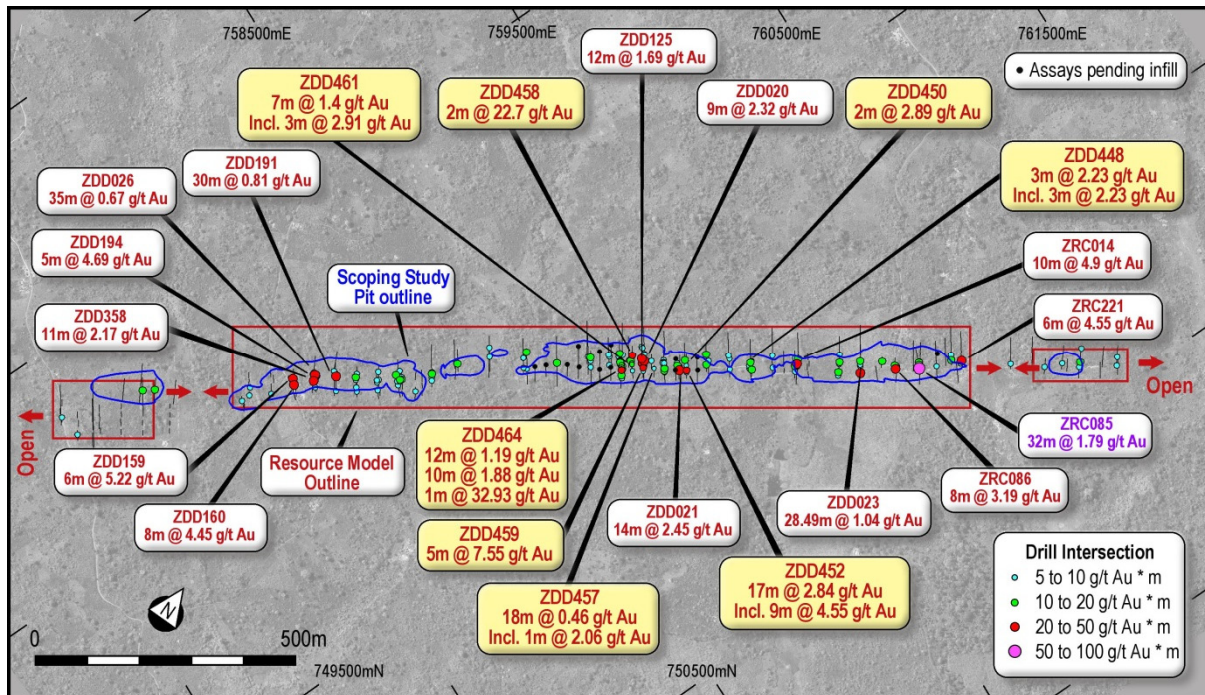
758500mE
759500mE
760500mE
761500mE

ZDD125
12m @ 1.69 g/t Au

• Assays pending infill

ZDD461
7m @ 1.4 g/t Au
Incl. 3m @ 2.91 g/t Au

ZDD458
2m @ 22.7 g/t Au

ZDD020
9m @ 2.32 g/t Au

ZDD450
2m @ 2.89 g/t Au

ZDD191
30m @ 0.81 g/t Au

ZDD026
35m @ 0.67 g/t Au

ZDD448
3m @ 2.23 g/t Au
Incl. 3m @ 2.23 g/t Au

ZDD194
5m @ 4.69 g/t Au

ZRC014
10m @ 4.9 g/t Au

Scoping Study
Pit outline

ZDD358
11m @ 2.17 g/t Au

ZRC221
6m @ 4.55 g/t Au

Open

Open

ZRC085
32m @ 1.79 g/t Au

ZDD464
12m @ 1.19 g/t Au
10m @ 1.88 g/t Au
1m @ 32.93 g/t Au

ZDD159
6m @ 5.22 g/t Au

Resource Model
Outline

ZRC086
8m @ 3.19 g/t Au

ZDD021
14m @ 2.45 g/t Au

ZDD023
28.49m @ 1.04 g/t Au

ZDD160
8m @ 4.45 g/t Au

ZDD459
5m @ 7.55 g/t Au

Drill Intersection
5 to 10 g/t Au * m
10 to 20 g/t Au * m
20 to 50 g/t Au * m
50 to 100 g/t Au * m

ZDD452
17m @ 2.84 g/t Au
Incl. 9m @ 4.55 g/t Au

ZDD457
18m @ 0.46 g/t Au
Incl. 1m @ 2.06 g/t Au

N

0
500m

749500mN
750500mN